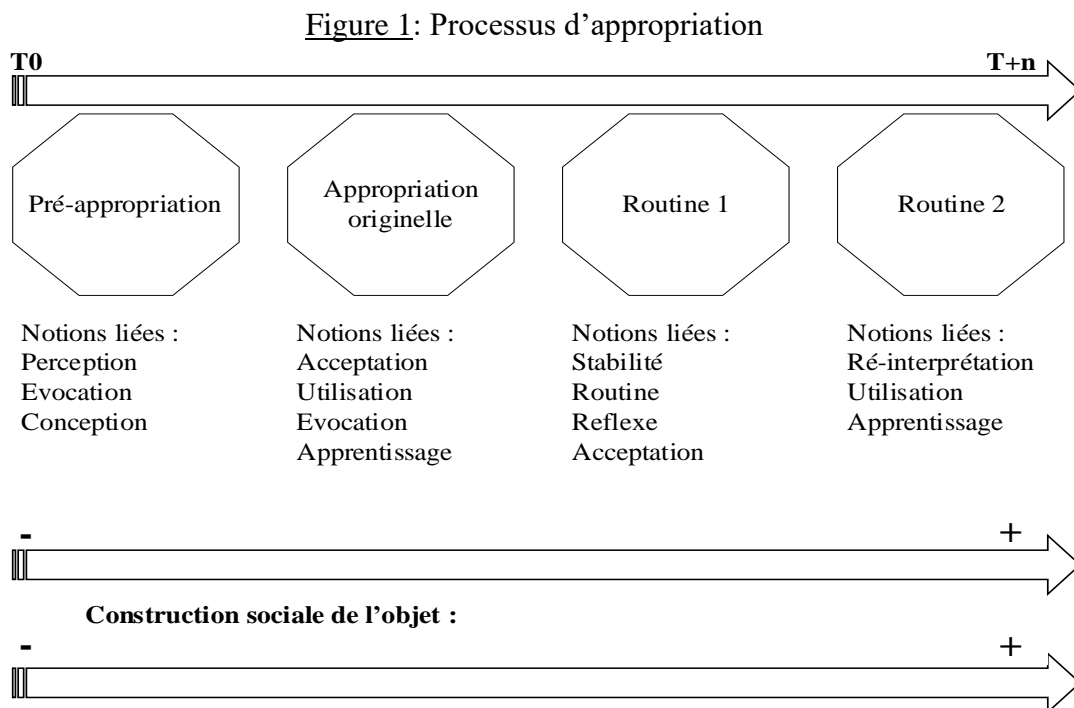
Figure 1: Processus d'appropriation

T0

T+n

Pré-appropriation

Appropriation originelle

Routine 1

Routine 2

Notions liées :
Perception
Evocation
Conception

Notions liées :
Acceptation
Utilisation
Evocation
Apprentissage

Notions liées :
Stabilité
Routine
Reflexe
Acceptation

Notions liées :
Ré-interprétation
Utilisation
Apprentissage

-

+

Construction sociale de l'objet :

-

+